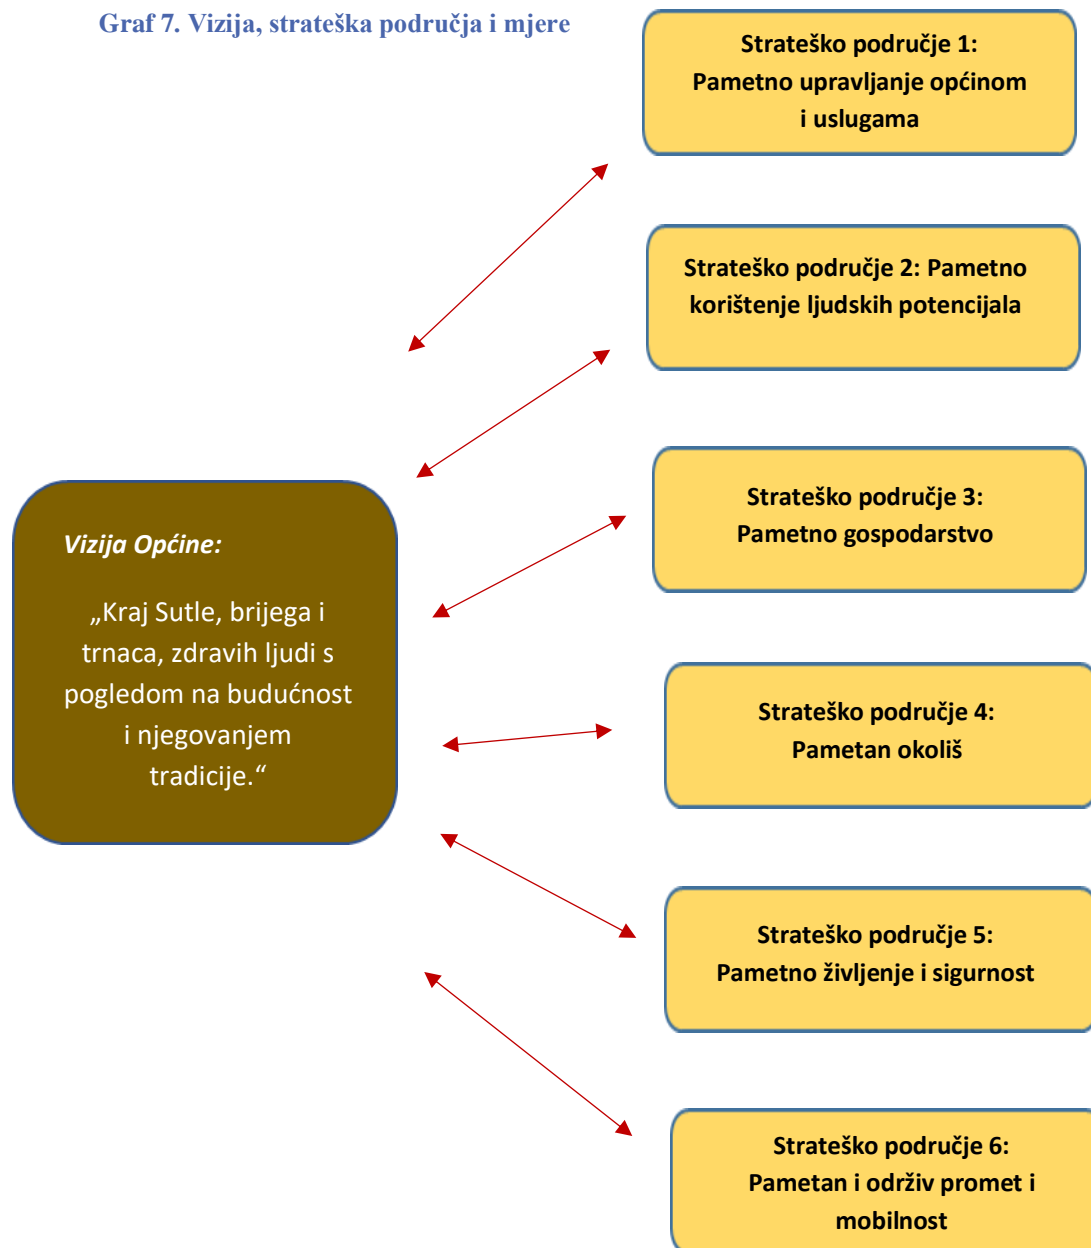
Graf 7. Vizija, strateška područja i mjere

Vizija Općine:

„Kraj Sutle, brijega i trnaca, zdravih ljudi s pogledom na budućnost i njegovanjem tradicije.“

Strateško područje 1: Pametno upravljanje općinom i uslugama

Strateško područje 2: Pametno korištenje ljudskih potencijala

Strateško područje 3: Pametno gospodarstvo

Strateško područje 4: Pametan okoliš

Strateško područje 5: Pametno življenje i sigurnost

Strateško područje 6: Pametan i održiv promet i mobilnost